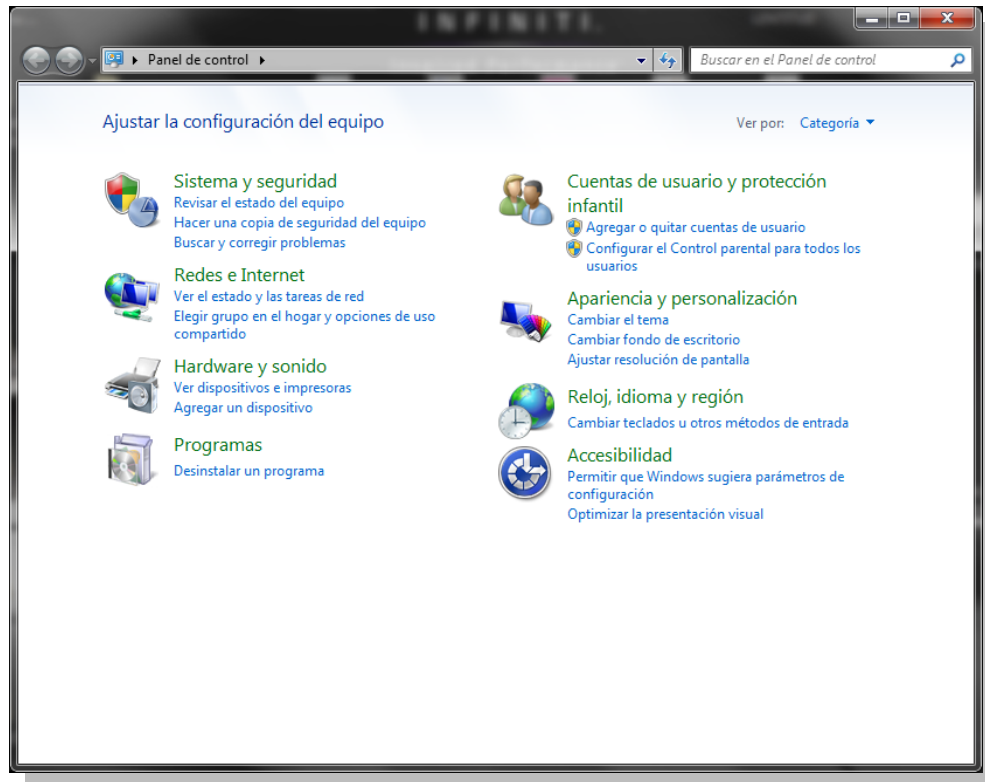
INFINITI

Panel de control

Buscar en el Panel de control

Ajustar la configuración del equipo

Ver por: Categoría

Sistema y seguridad
Revisar el estado del equipo
Hacer una copia de seguridad del equipo
Buscar y corregir problemas

Redes e Internet
Ver el estado y las tareas de red
Elegir grupo en el hogar y opciones de uso compartido

Hardware y sonido
Ver dispositivos e impresoras
Agregar un dispositivo

Programas
Desinstalar un programa

Cuentas de usuario y protección infantil
Agregar o quitar cuentas de usuario
Configurar el Control parental para todos los usuarios

Apariencia y personalización
Cambiar el tema
Cambiar fondo de escritorio
Ajustar resolución de pantalla

Reloj, idioma y región
Cambiar teclados u otros métodos de entrada

Accesibilidad
Permitir que Windows sugiera parámetros de configuración
Optimizar la presentación visual